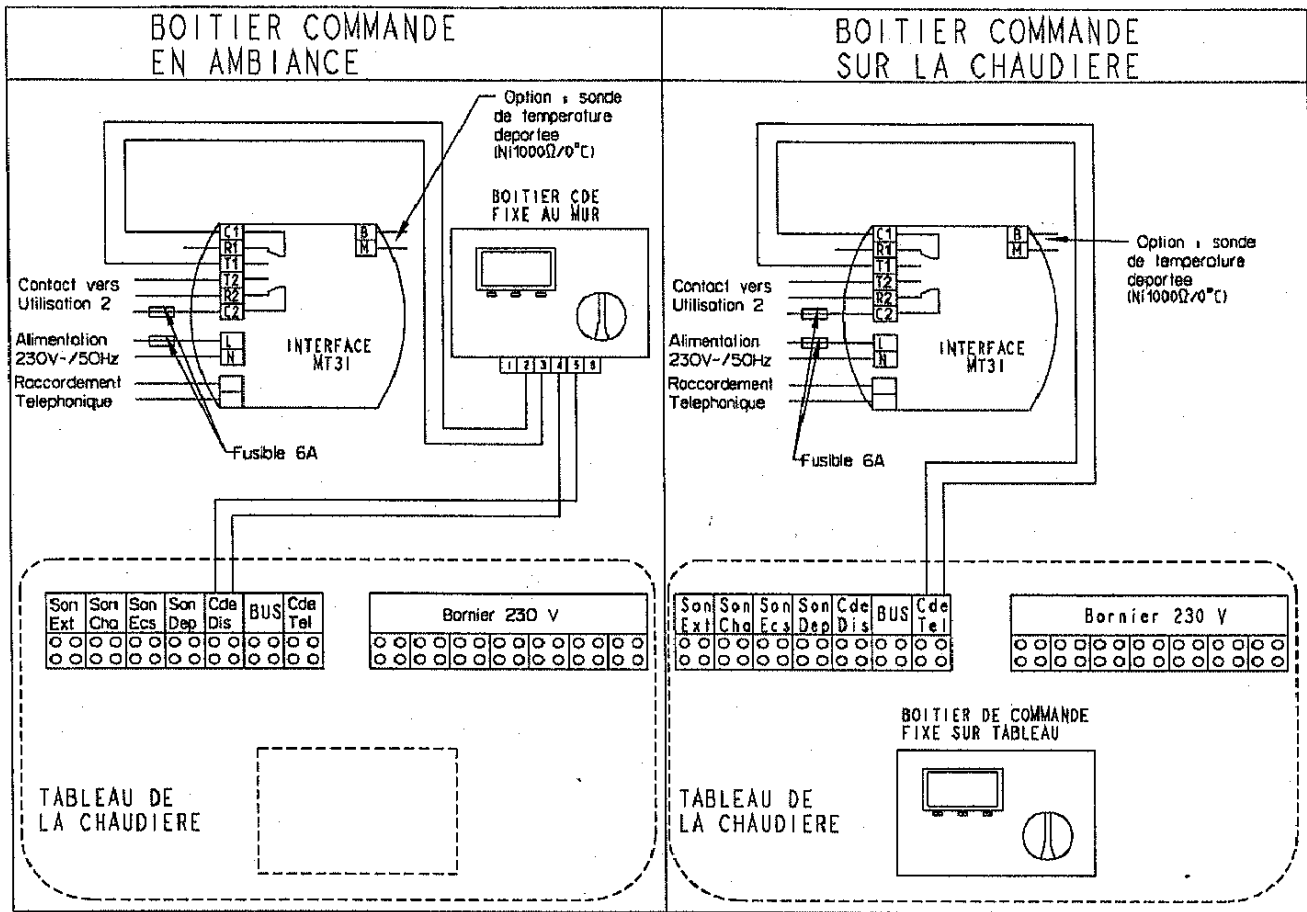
BOITIER COMMANDE
EN AMBIANCE

Option : sonde de temperature deportee (Ni1000Ω/0°C)

BOITIER CDE
FIXE AU MUR

C1
R1
T1
T2
R2
C2

B
M

Contact vers Utilisation 2

Alimentation 230V-/50Hz

L
N

INTERFACE
MT31

Raccordement Telephonique

1 2 3 4 5 6

Fusible 6A

| Son Ext | Son Cha | Son Ecs | Son Dep | Cde Dis | BUS | Cde Tel |
|---|---|---|---|---|---|---|

Bornier 230 V

TABLEAU DE
LA CHAUDIERE

BOITIER COMMANDE
SUR LA CHAUDIERE

C1
R1
T1
T2
R2
C2

B
M

Option : sonde de temperature deportee (Ni1000Ω/0°C)

Contact vers Utilisation 2

Alimentation 230V-/50Hz

L
N

INTERFACE
MT31

Raccordement Telephonique

Fusible 6A

| Son Ext | Son Cha | Son Ecs | Son Dep | Cde Dis | BUS | Cde Tel |
|---|---|---|---|---|---|---|

Bornier 230 V

BOITIER DE COMMANDE
FIXE SUR TABLEAU

TABLEAU DE
LA CHAUDIERE